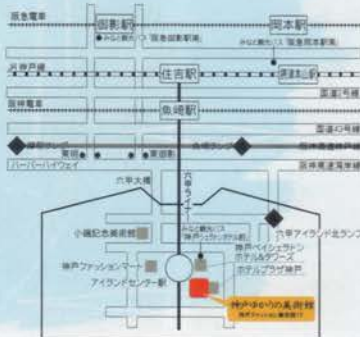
阪急電車

御影駅

岡本駅

JR神戸線

住吉駅

摂津本山駅

国道2号線

阪神電車

魚崎駅

国道43号線

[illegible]

阪神高速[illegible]

六甲大橋

六甲ライナー

六甲アイランド北ランプ

小磯記念美術館

神戸ファッションマート

アイランドセンター駅

神戸ベイシェラトンホテル&タワーズ

ホテルプラザ神戸

神戸ゆかりの美術館